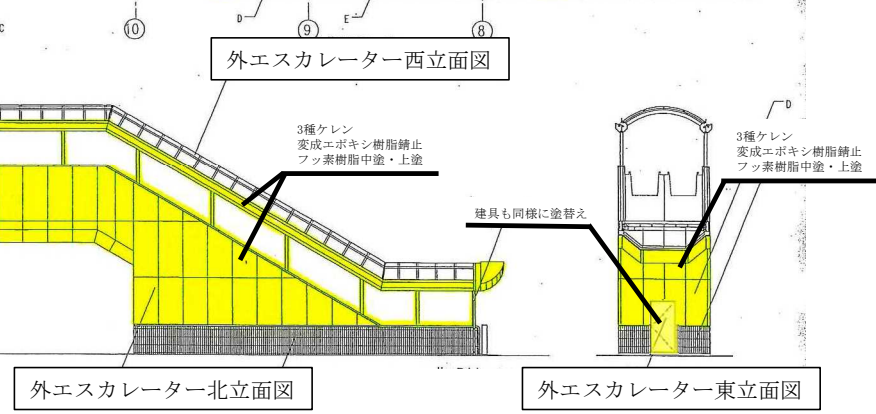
D
E
C
10
9
8
外エスカレーター西立面図
3種ケレン
変成エポキシ樹脂錆止
フッ素樹脂中塗・上塗
D
3種ケレン
変成エポキシ樹脂錆止
フッ素樹脂中塗・上塗
建具も同様に塗替え
外エスカレーター北立面図
外エスカレーター東立面図